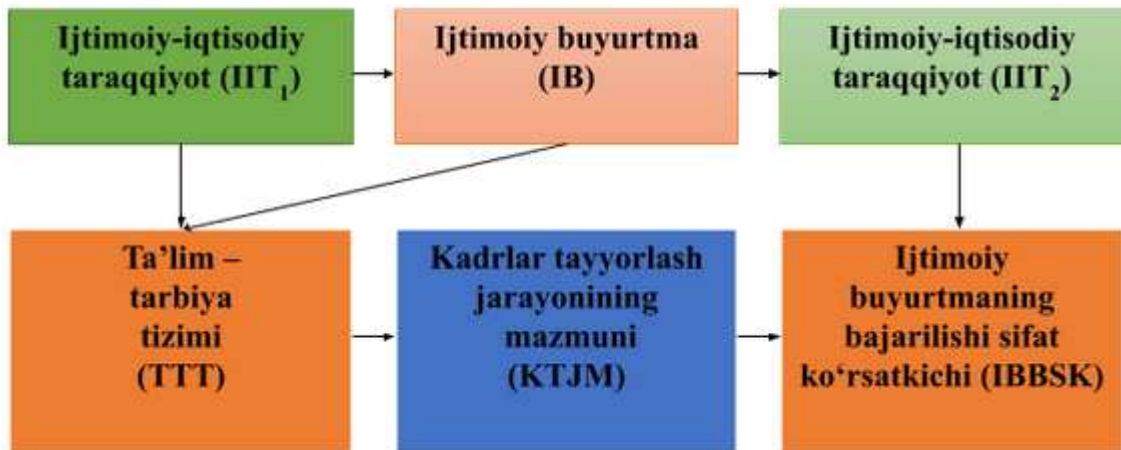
Ijtimoiy-iqtisodiy taraqqiyot (IIT$_1$)

Ijtimoiy buyurtma (IB)

Ijtimoiy-iqtisodiy taraqqiyot (IIT$_2$)

Ta'lim – tarbiya tizimi (TTT)

Kadrlar tayyorlash jarayonining mazmuni (KTJM)

Ijtimoiy buyurtmaning bajarilishi sifat ko'rsatkichi (IBBSK)